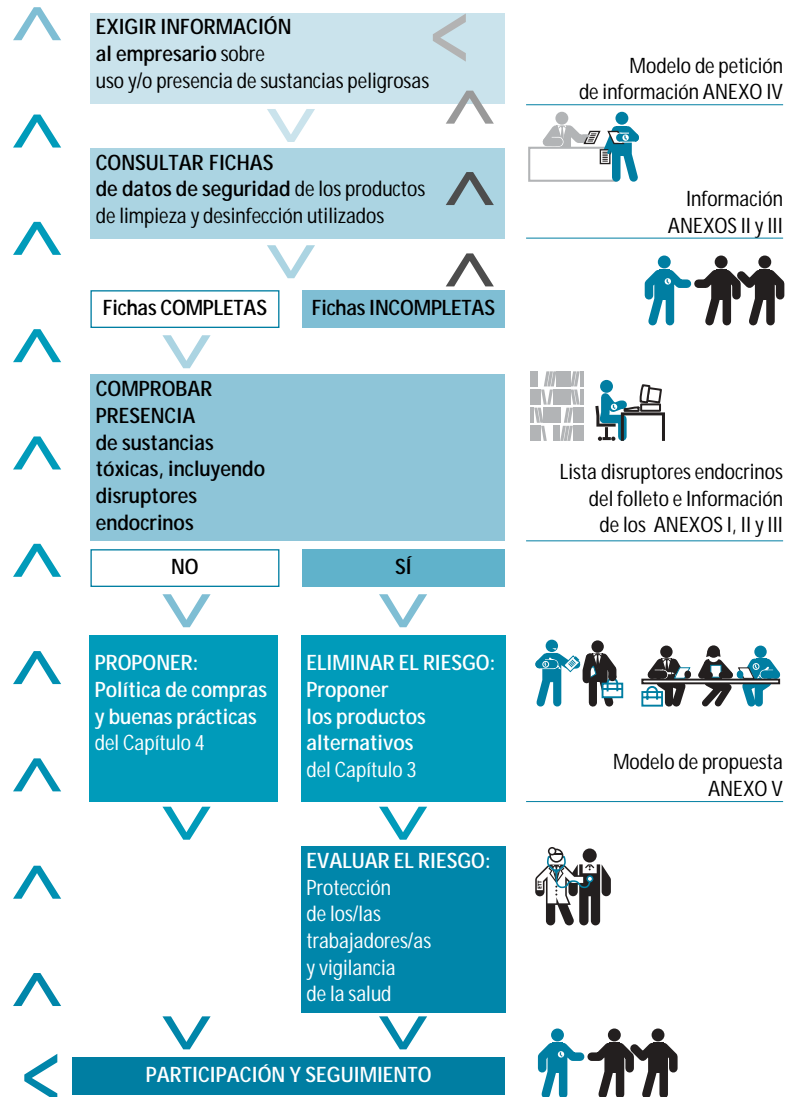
EXIGIR INFORMACIÓN
al empresario sobre uso y/o presencia de sustancias peligrosas

Modelo de petición de información ANEXO IV

CONSULTAR FICHAS
de datos de seguridad de los productos de limpieza y desinfección utilizados

Información ANEXOS II y III

Fichas COMPLETAS

Fichas INCOMPLETAS

COMPROBAR PRESENCIA
de sustancias tóxicas, incluyendo disruptores endocrinos

Lista disruptores endocrinos del folleto e Información de los ANEXOS I, II y III

NO

SÍ

PROPONER:
Política de compras y buenas prácticas
del Capítulo 4

ELIMINAR EL RIESGO:
Proponer los productos alternativos
del Capítulo 3

Modelo de propuesta ANEXO V

EVALUAR EL RIESGO:
Protección de los/las trabajadores/as y vigilancia de la salud

PARTICIPACIÓN Y SEGUIMIENTO